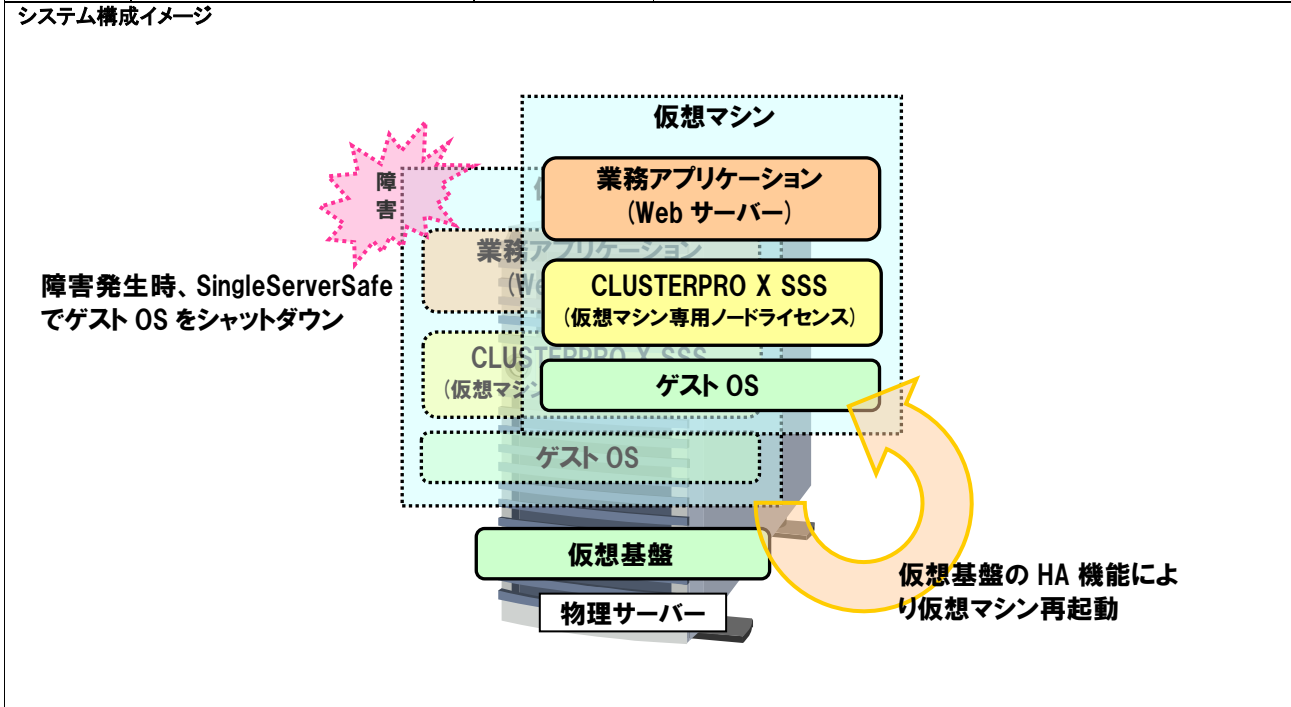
システム構成イメージ

仮想マシン

障害

業務アプリケーション
(Web サーバー)

CLUSTERPRO X SSS
(仮想マシン専用ノードライセンス)

ゲスト OS

障害発生時、SingleServerSafe でゲスト OS をシャットダウン

業務アプリケーション
(We

CLUSTERPRO X SSS
(仮想マシ

ゲスト OS

仮想基盤

物理サーバー

仮想基盤の HA 機能により仮想マシン再起動